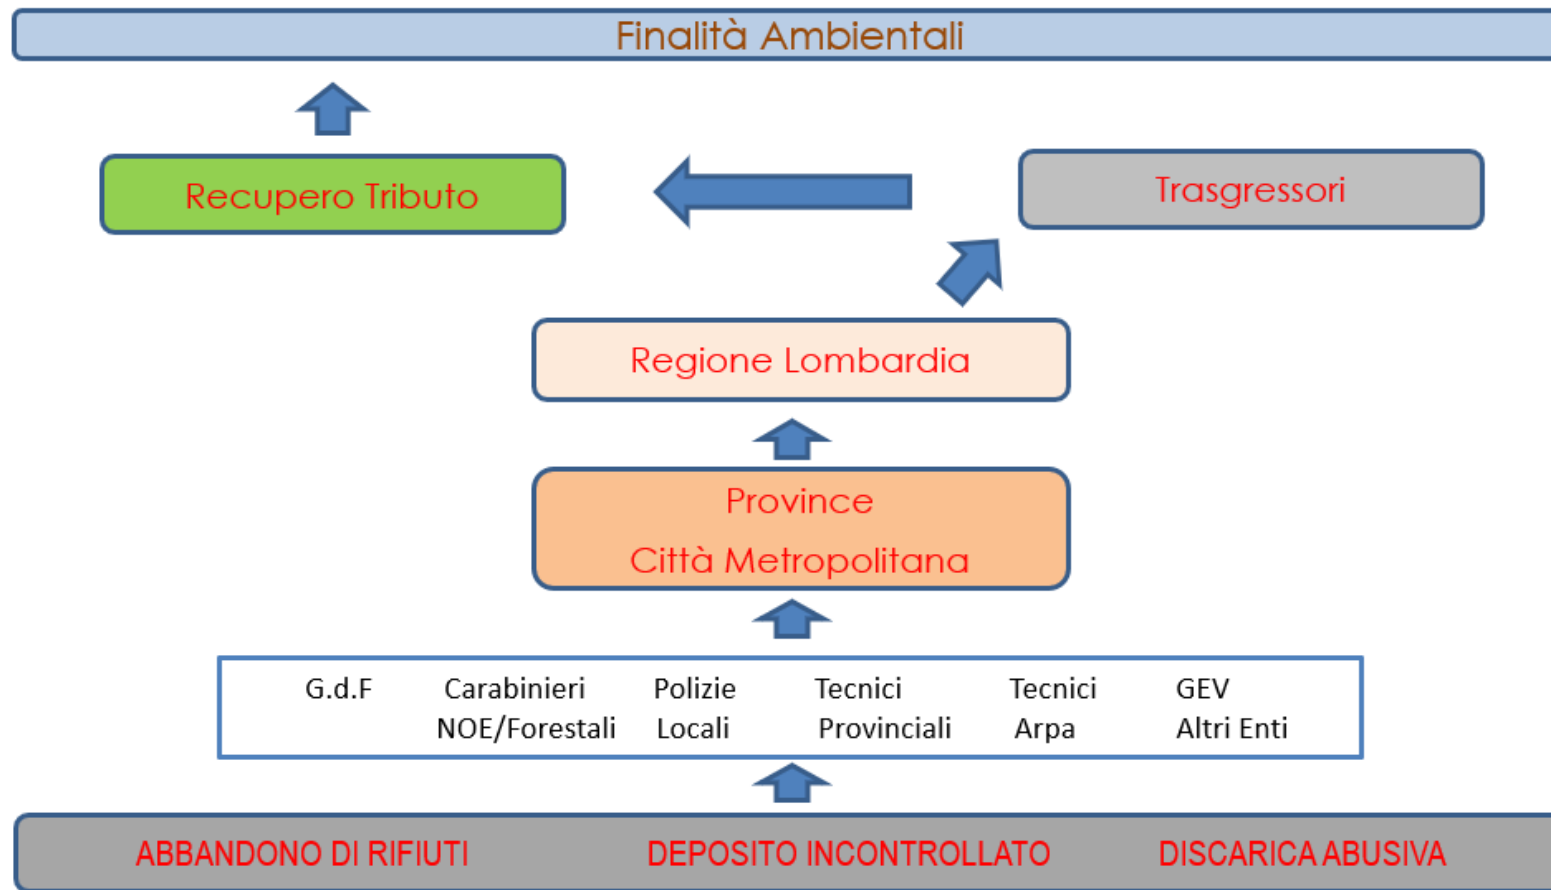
Finalità Ambientali

Recupero Tributo

Trasgressori

Regione Lombardia

Province
Città Metropolitana

G.d.F

Carabinieri NOE/Forestali

Polizie Locali

Tecnici Provinciali

Tecnici Arpa

GEV Altri Enti

ABBANDONO DI RIFIUTI

DEPOSITO INCONTROLLATO

DISCARICA ABUSIVA